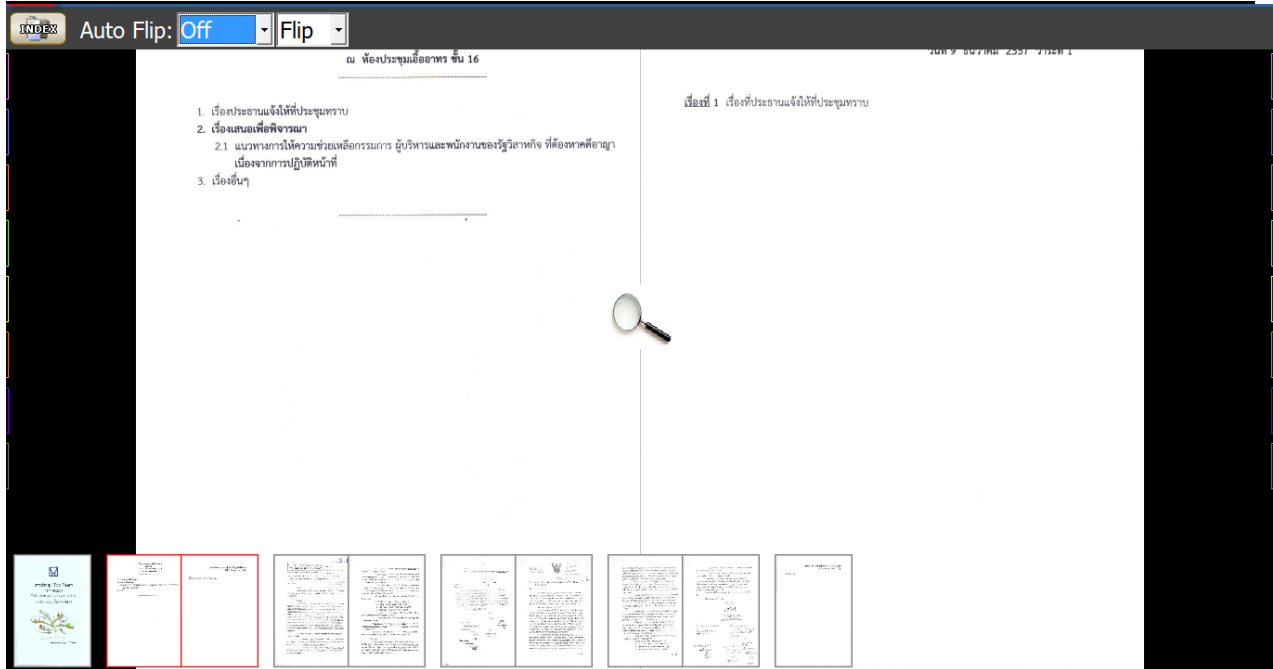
INDEX Auto Flip: Off Flip

ณ ห้องประชุมเอื้ออาทร ชั้น 16

1. เรื่องประธานแจ้งให้ที่ประชุมทราบ
2. เรื่องเสนอเพื่อพิจารณา
2.1 แนวทางการให้ความช่วยเหลือกรรมการ ผู้บริหารและพนักงานของรัฐวิสาหกิจ ที่ต้องหาคดีอาญา เนื่องจากการปฏิบัติหน้าที่
3. เรื่องอื่นๆ

วันที่ 9 ธันวาคม 2557 วาระที่ 1

เรื่องที่ 1 เรื่องที่ประธานแจ้งให้ที่ประชุมทราบ